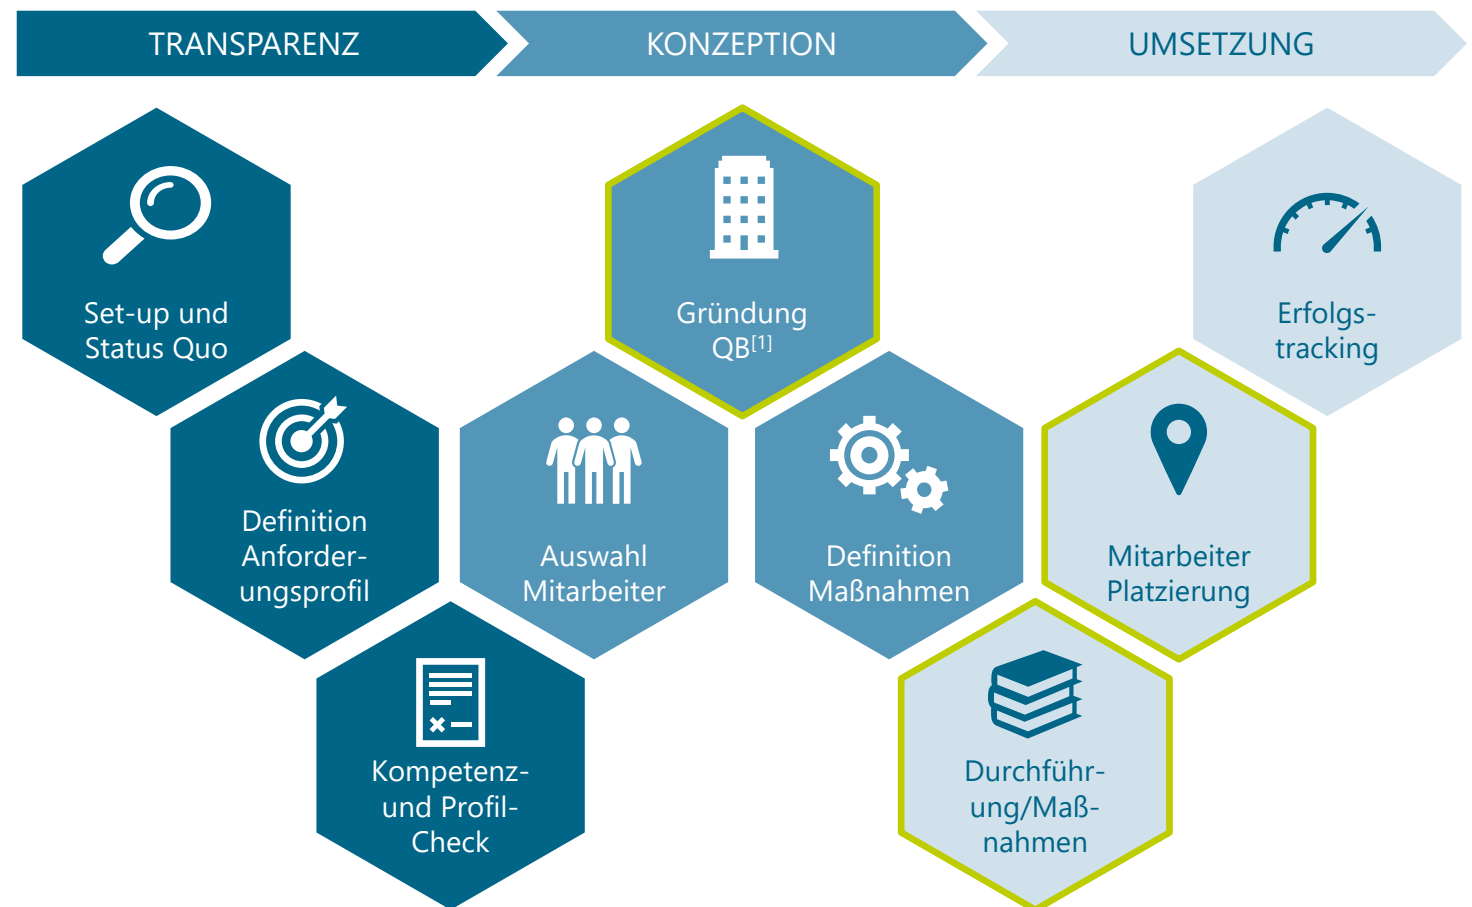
TRANSPARENZ

KONZEPTION

UMSETZUNG

Set-up und Status Quo

Gründung QB$^{[1]}$

Erfolgs-tracking

Definition Anforder-ungsprofil

Auswahl Mitarbeiter

Definition Maßnahmen

Mitarbeiter Platzierung

Kompetenz- und Profil-Check

Durchführ-ung/Maß-nahmen